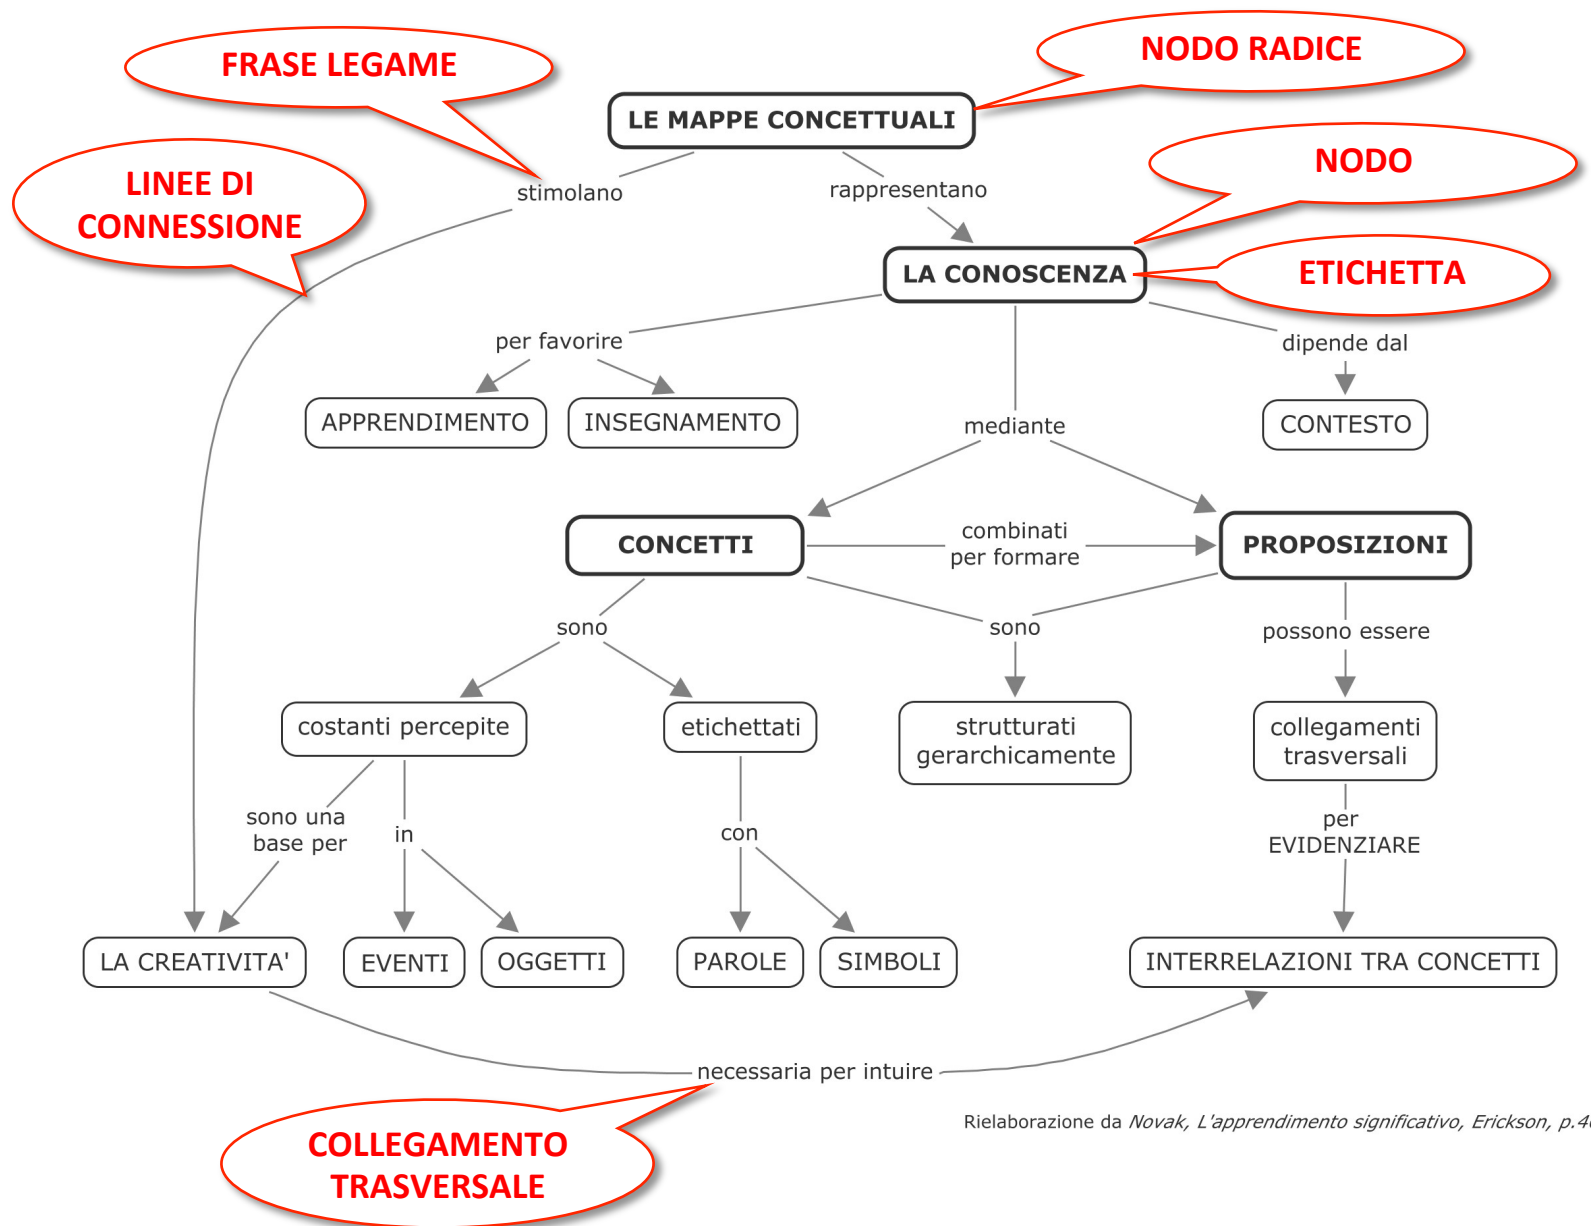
FRASE LEGAME

NODO RADICE

LE MAPPE CONCETTUALI

NODO

LINEE DI CONNESSIONE

stimolano

rappresentano

LA CONOSCENZA

ETICHETTA

per favorire

dipende dal

APPRENDIMENTO

INSEGNAMENTO

mediante

CONTESTO

CONCETTI

combinati per formare

PROPOSIZIONI

sono

sono

possono essere

costanti percepite

etichettati

strutturati gerarchicamente

collegamenti trasversali

sono una base per

in

con

per EVIDENZIARE

LA CREATIVITA'

EVENTI

OGGETTI

PAROLE

SIMBOLI

INTERRELAZIONI TRA CONCETTI

necessaria per intuire

Rielaborazione da *Novak, L'apprendimento significativo, Erickson, p.4*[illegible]

COLLEGAMENTO TRASVERSALE